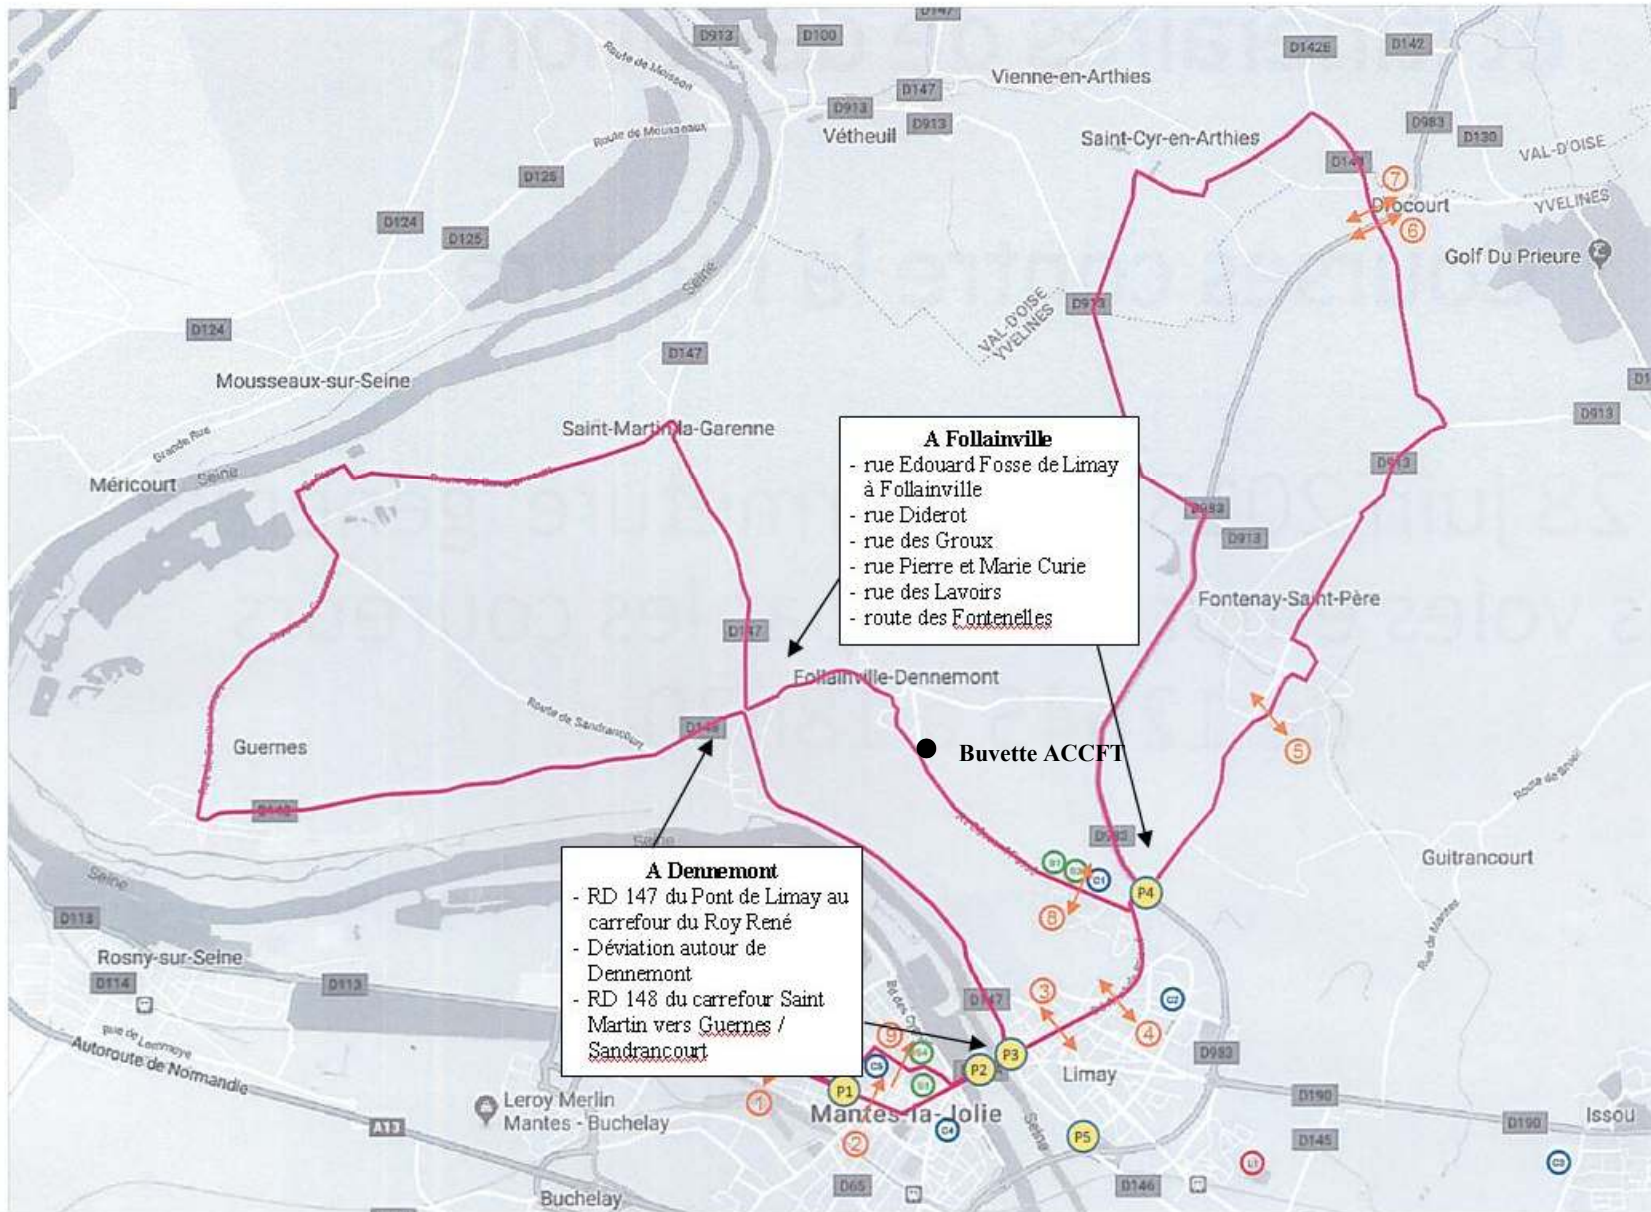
A Follainville
- rue Edouard Fosse de Limay à Follainville
- rue Diderot
- rue des Groux
- rue Pierre et Marie Curie
- rue des Lavoirs
- route des Fontenelles

A Dennemont
- RD 147 du Pont de Limay au carrefour du Roy René
- Déviation autour de Dennemont
- RD 148 du carrefour Saint Martin vers Guernes / Sandrancourt

Buvette ACCFT

D147
D913
D100
Vienne-en-Arthies
D1426
D142
D147
D913
Vétheuil
D913
D983
D130
Saint-Cyr-en-Arthies
D142
VAL-D'OISE
YVELINES
Drocourt
Golf Du Prieure
D125
D124
D125
D913
VAL-D'OISE YVELINES
D124
D147
Mousseaux-sur-Seine
D913
Saint-Martin-la-Garenne
D913
Méricourt
Seine
D983
D913
Fontenay-Saint-Père
D147
Follainville-Dennemont
D148
Guernes
D148
D983
Guitrancourt
D113
Rosny-sur-Seine
D114
D113
Autoroute de Normandie
D147
Limay
D983
Leroy Merlin Mantes - Buchelay
A13
Mantes-la-Jolie
D190
D190
Issou
D145
Buchelay
D65
D146
P1
P2
P3
P4
P5
1
2
3
4
5
6
7
8
9
Route de Moisson
Route de Mousseaux
Seine
Route de Sandrancourt
Seine
Route de Mantes